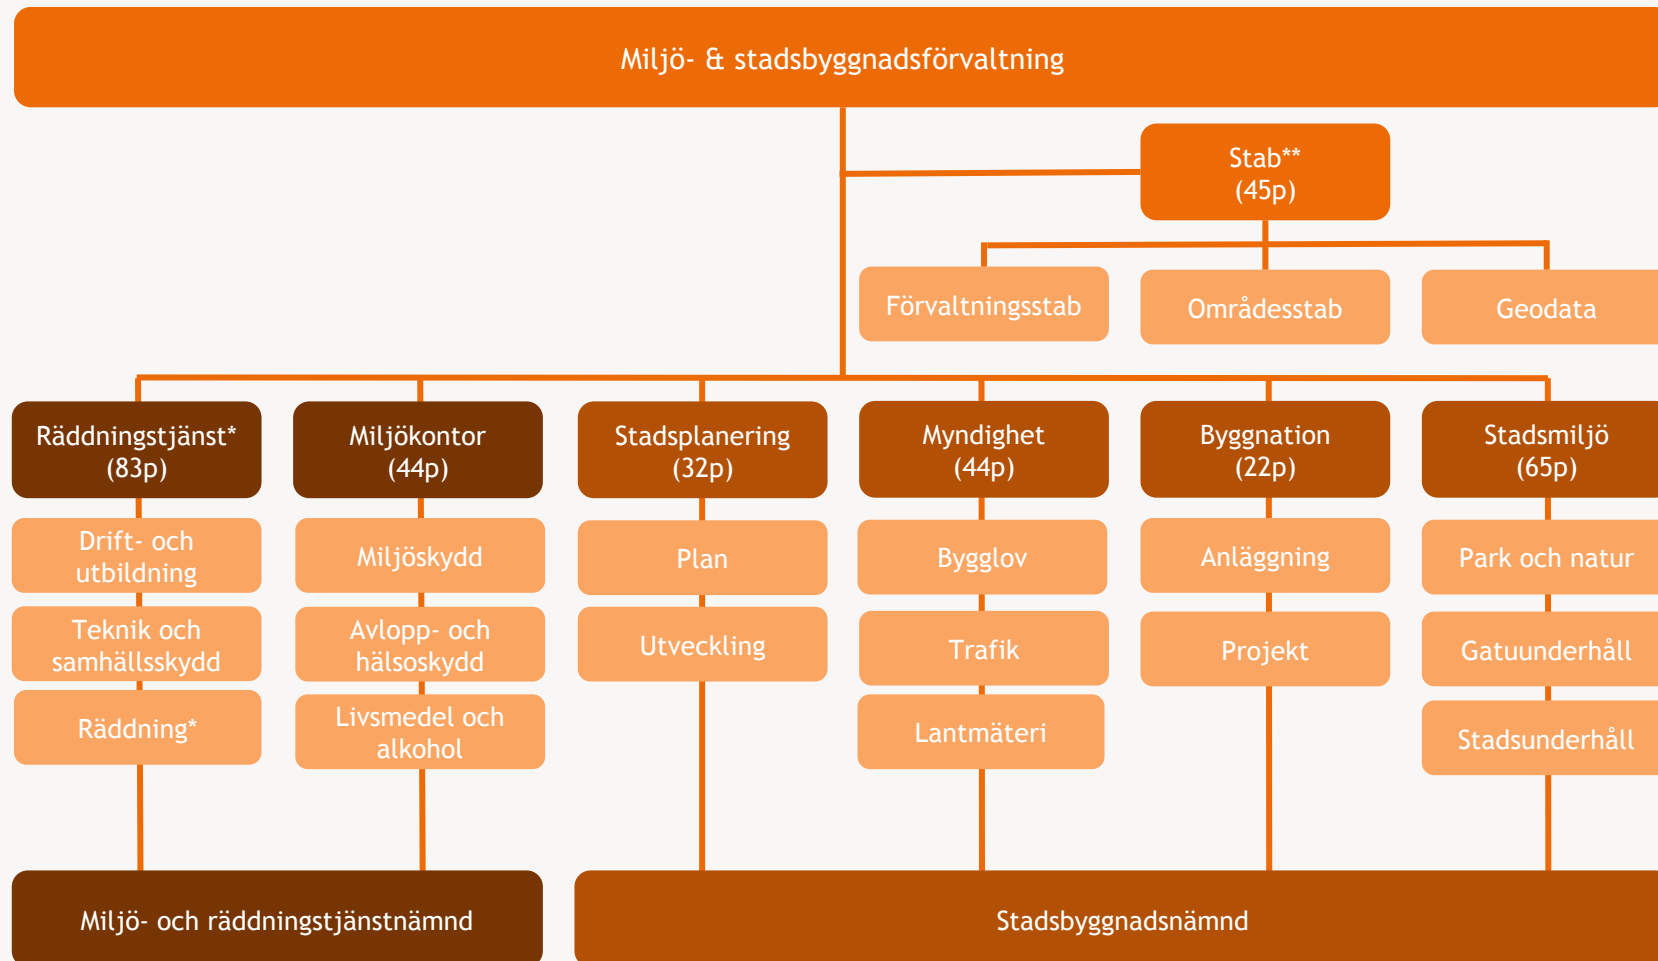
Miljö- & stadsbyggnadsförvaltning

Stab**
(45p)

Förvaltningsstab

Områdesstab

Geodata

Räddningstjänst*
(83p)

Drift- och utbildning

Teknik och samhällsskydd

Räddning*

Miljökontor
(44p)

Miljöskydd

Avlopp- och hälsoskydd

Livsmedel och alkohol

Stadsplanering
(32p)

Plan

Utveckling

Myndighet
(44p)

Bygglov

Trafik

Lantmäteri

Byggnation
(22p)

Anläggning

Projekt

Stadsmiljö
(65p)

Park och natur

Gatuunderhåll

Stadsunderhåll

Miljö- och räddningstjänstnämnd

Stadsbyggnadsnämnd